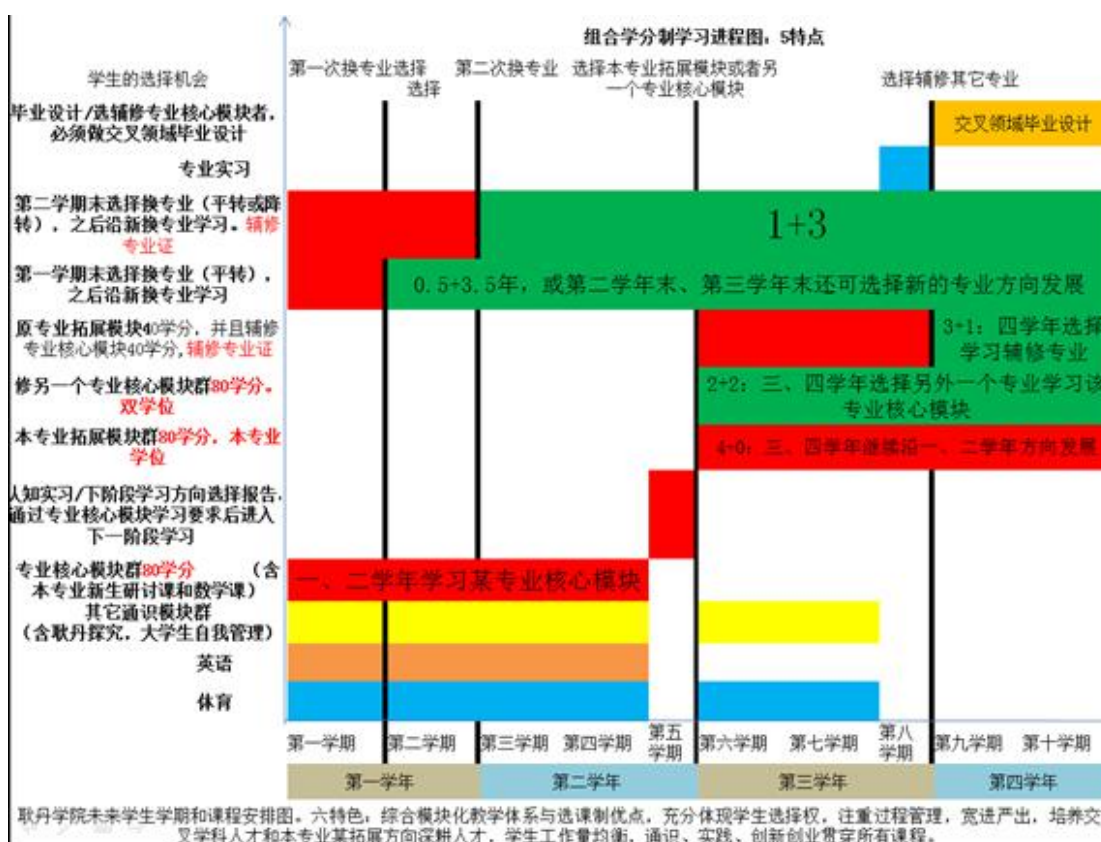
组合学分制学习进程图，5特点

学生的选择机会

第一次换专业选择

第二次换专业选择

选择本专业拓展模块或者另一个专业核心模块

选择辅修其它专业

毕业设计/选辅修专业核心模块者，必须做交叉领域毕业设计

交叉领域毕业设计

专业实习

第二学期末选择换专业（平转或降转），之后沿新换专业学习。辅修专业证

1+3

第一学期末选择换专业（平转），之后沿新换专业学习

0.5+3.5年，或第二学年末、第三学年末还可选择新的专业方向发展

原专业拓展模块40学分，并且辅修专业核心模块40学分，辅修专业证

3+1：四学年选择学习辅修专业

修另一个专业核心模块群80学分，双学位

2+2：三、四学年选择另外一个专业学习该专业核心模块

本专业拓展模块群80学分，本专业学位

4+0：三、四学年继续沿一、二学年方向发展

认知实习/下阶段学习方向选择报告，通过专业核心模块学习要求后进入下一阶段学习

专业核心模块群80学分（含本专业新生研讨课和数学课）

一、二学年学习某专业核心模块

其它通识模块群（含耿丹探究，大学生自我管理）

英语

体育

第一学期 第二学期 第三学期 第四学期 第五学期 第六学期 第七学期 第八学期 第九学期 第十学期

第一学年 第二学年 第三学年 第四学年

耿丹学院未来学生学期和课程安排图。六特色，综合模块化教学体系与选课制优点，充分体现学生选择权，注重过程管理，宽进严出，培养交叉学科人才和本专业某拓展方向深耕人才，学生工作量均衡，通识、实践、创新创业贯穿所有课程。